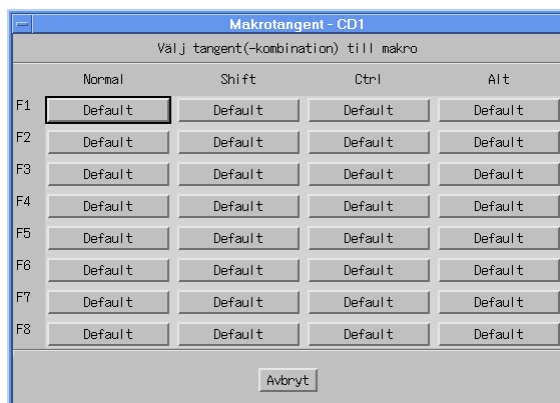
Makrotangent - CD1

Välj tangent(-kombination) till makro

|  | Normal | Shift | Ctrl | Alt |
|---|---|---|---|---|
| F1 | Default | Default | Default | Default |
| F2 | Default | Default | Default | Default |
| F3 | Default | Default | Default | Default |
| F4 | Default | Default | Default | Default |
| F5 | Default | Default | Default | Default |
| F6 | Default | Default | Default | Default |
| F7 | Default | Default | Default | Default |
| F8 | Default | Default | Default | Default |

Avbryt